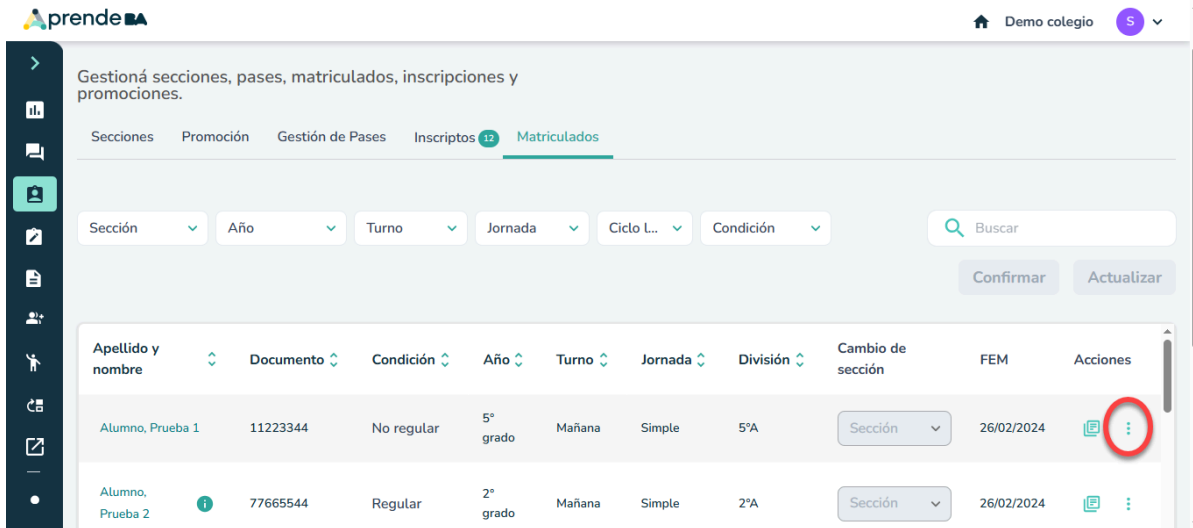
Aprende BA

Demo colegio S

Gestioná secciones, pases, matriculados, inscripciones y promociones.

Secciones Promoción Gestión de Pases Inscriptos 12 Matriculados

Sección Año Turno Jornada Ciclo L... Condición Buscar

Confirmar Actualizar

| Apellido y nombre | Documento | Condición | Año | Turno | Jornada | División | Cambio de sección | FEM | Acciones |
|---|---|---|---|---|---|---|---|---|---|
| Alumno, Prueba 1 | 11223344 | No regular | 5° grado | Mañana | Simple | 5°A | Sección | 26/02/2024 | |
| Alumno, Prueba 2 | 77665544 | Regular | 2° grado | Mañana | Simple | 2°A | Sección | 26/02/2024 | |